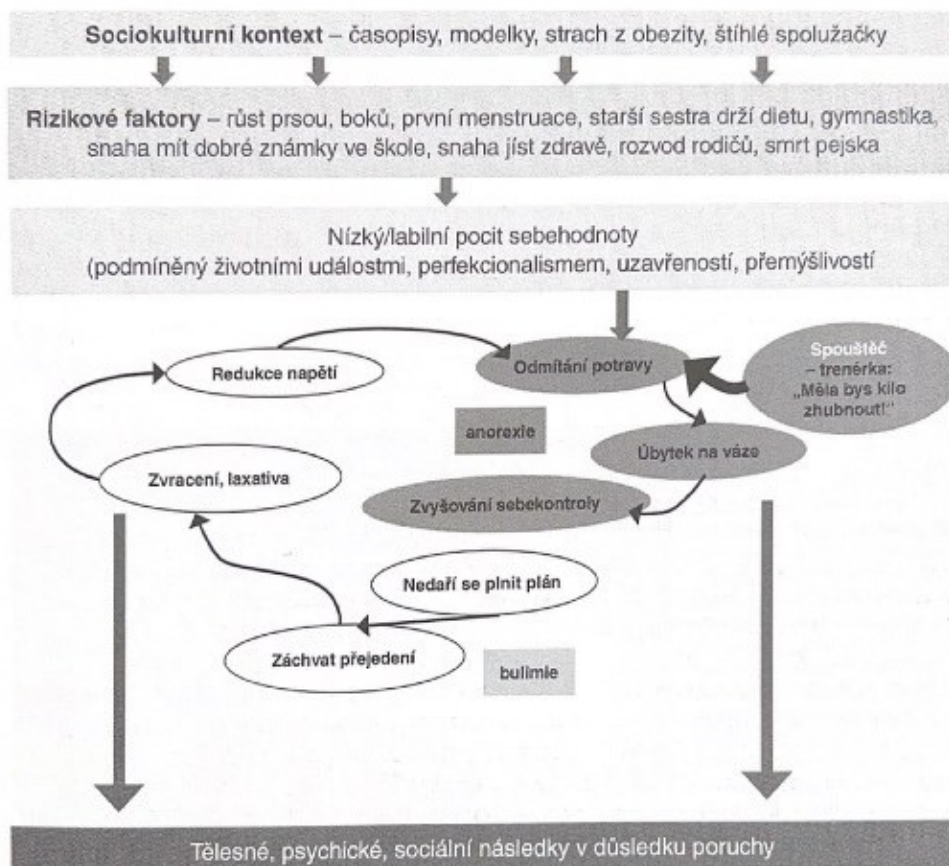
Sociokulturní kontext – časopisy, modelky, strach z obezity, štíhlé spolužačky

Rizikové faktory – růst prsou, boků, první menstruace, starší sestra drží dietu, gymnastika, snaha mít dobré známky ve škole, snaha jíst zdravě, rozvod rodičů, smrt pejska

Nízký/labilní pocit sebehodnoty (podmíněný životními událostmi, perfekcionalismem, uzavřeností, přemýšlivostí

Redukce napětí

Odmítání potravy

Spouštěč – trenérka: „Měla bys kilo zhubnout!"

anorexie

Úbytek na váze

Zvracení, laxativa

Zvyšování sebekontroly

Nedaří se plnit plán

Záchvat přejedení

bulimie

Tělesné, psychické, sociální následky v důsledku poruchy